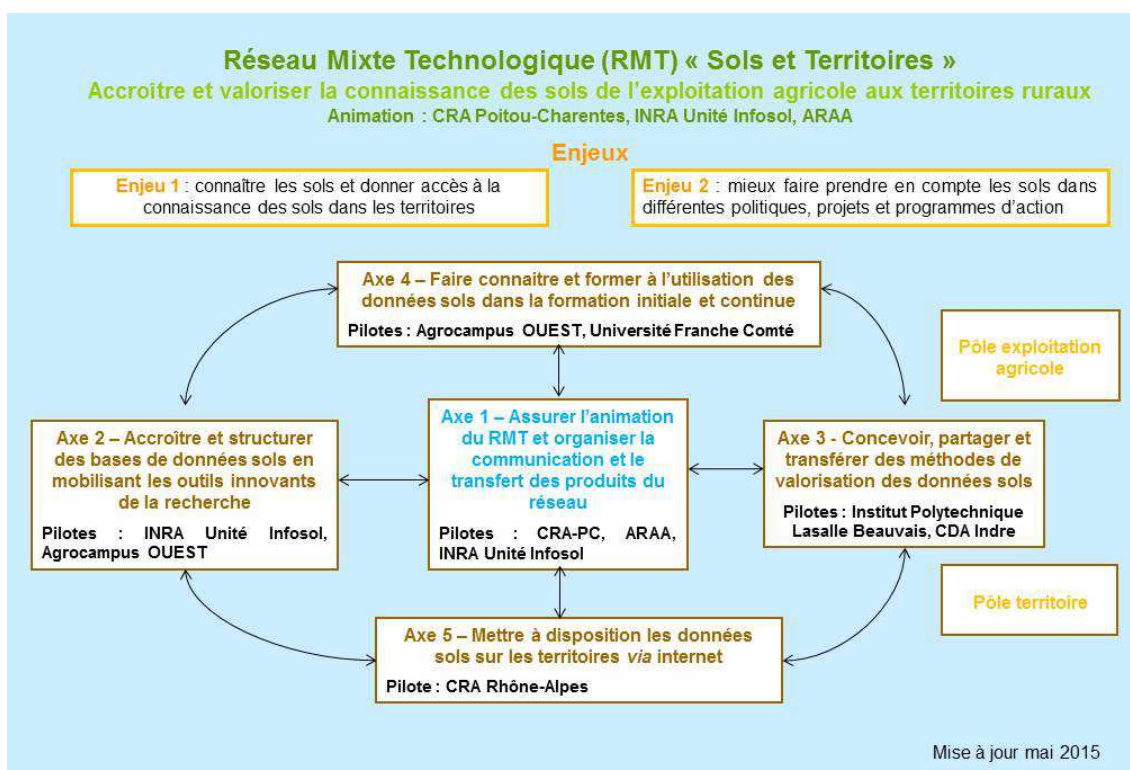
Réseau Mixte Technologique (RMT) « Sols et Territoires »

Accroître et valoriser la connaissance des sols de l'exploitation agricole aux territoires ruraux

Animation : CRA Poitou-Charentes, INRA Unité Infosol, ARAA

Enjeux

Enjeu 1 : connaître les sols et donner accès à la connaissance des sols dans les territoires

Enjeu 2 : mieux faire prendre en compte les sols dans différentes politiques, projets et programmes d'action

Axe 4 – Faire connaitre et former à l'utilisation des données sols dans la formation initiale et continue
Pilotes : Agrocampus OUEST, Université Franche Comté

Pôle exploitation agricole

Axe 2 – Accroître et structurer des bases de données sols en mobilisant les outils innovants de la recherche
Pilotes : INRA Unité Infosol, Agrocampus OUEST

Axe 1 – Assurer l'animation du RMT et organiser la communication et le transfert des produits du réseau
Pilotes : CRA-PC, ARAA, INRA Unité Infosol

Axe 3 - Concevoir, partager et transférer des méthodes de valorisation des données sols
Pilotes : Institut Polytechnique Lasalle Beauvais, CDA Indre

Pôle territoire

Axe 5 – Mettre à disposition les données sols sur les territoires via internet
Pilote : CRA Rhône-Alpes

Mise à jour mai 2015